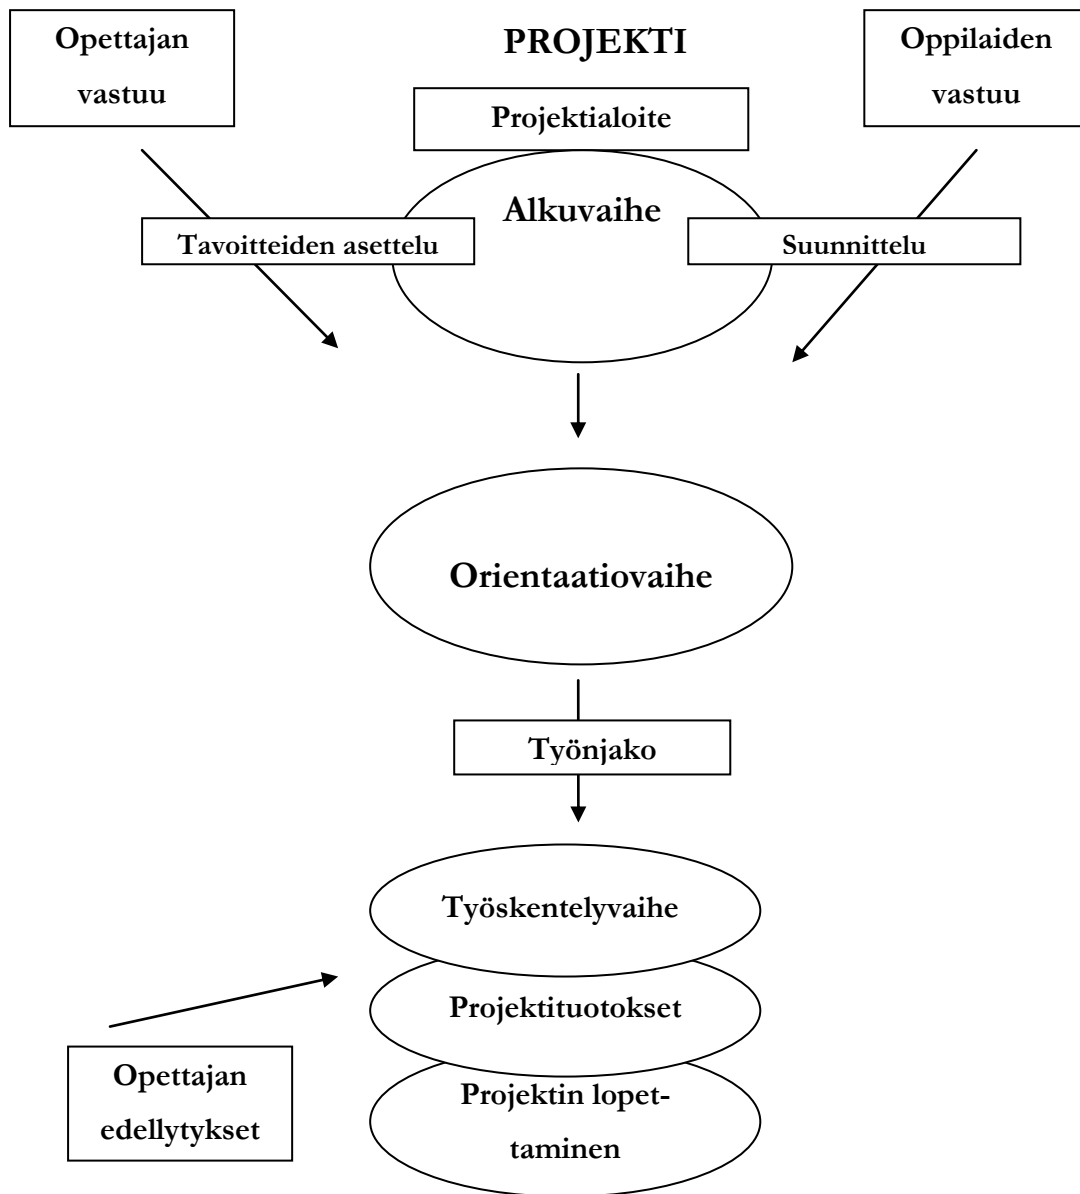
Opettajan vastuu

PROJEKTI

Oppilaiden vastuu

Projektialoite

Alkuvaihe

Tavoitteiden asettelu

Suunnittelu

Orientaatiovaihe

Työnjako

Työskentelyvaihe

Projektituotokset

Projektin lopettaminen

Opettajan edellytykset